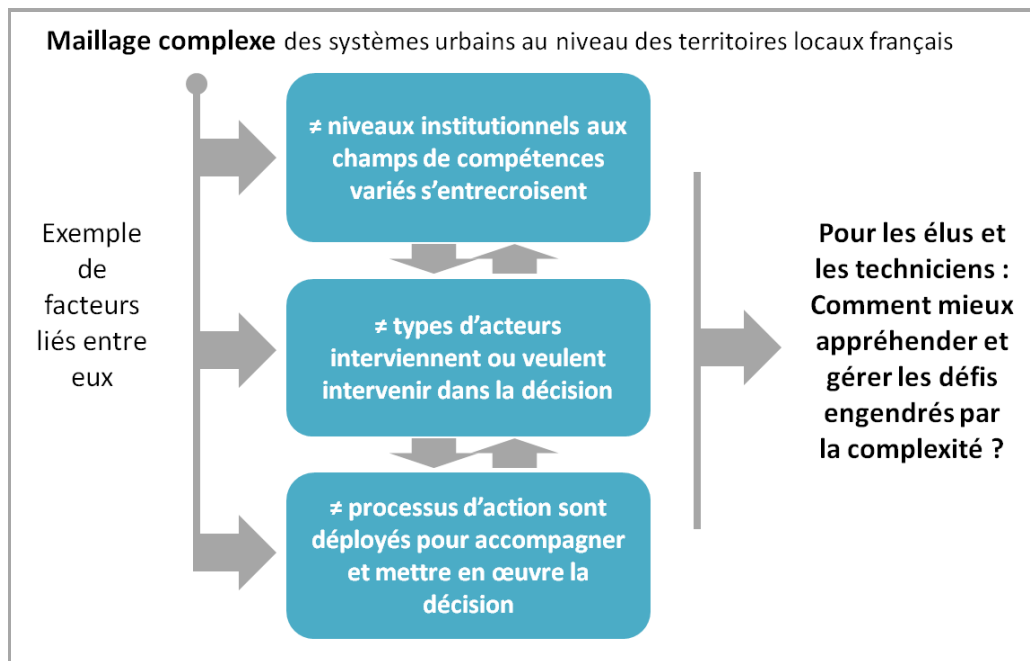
**Maillage complexe** des systèmes urbains au niveau des territoires locaux français

Exemple de facteurs liés entre eux

**≠ niveaux institutionnels aux champs de compétences variés s'entrecroisent**

**≠ types d'acteurs interviennent ou veulent intervenir dans la décision**

**≠ processus d'action sont déployés pour accompagner et mettre en œuvre la décision**

**Pour les élus et les techniciens : Comment mieux appréhender et gérer les défis engendrés par la complexité ?**